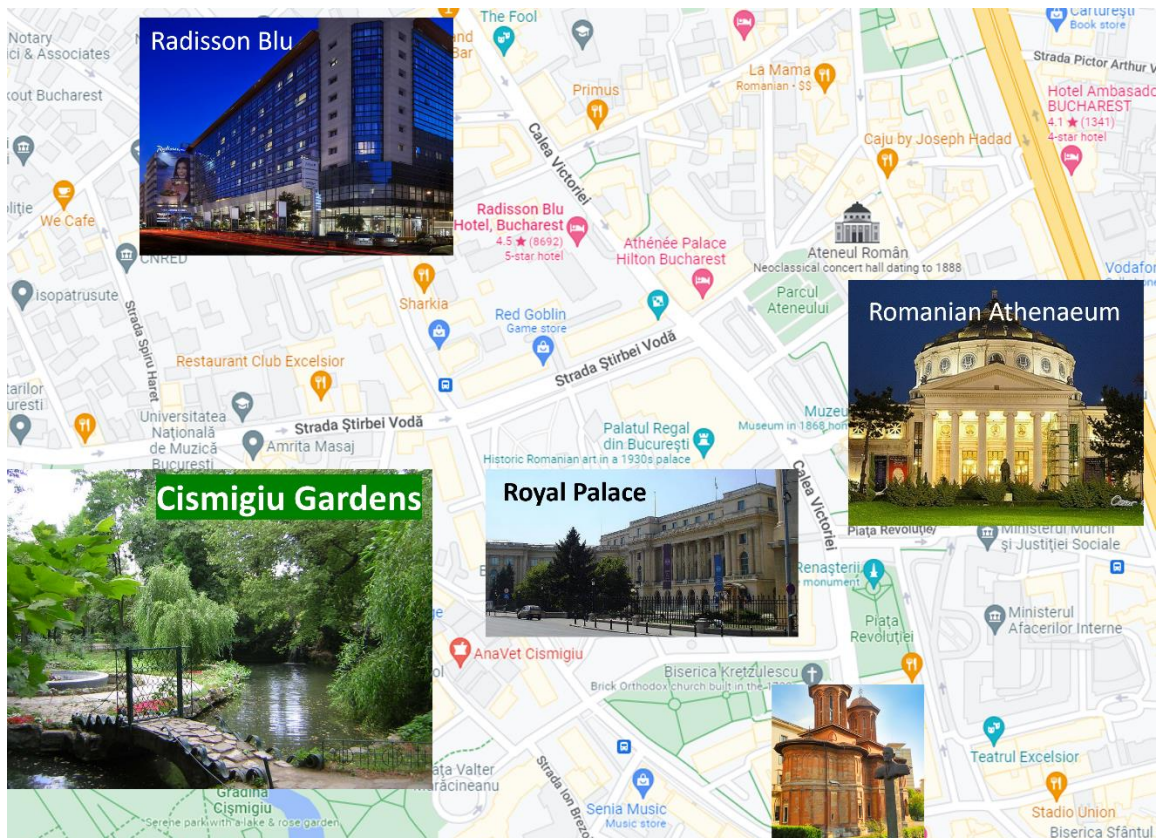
Radisson Blu

Notary
i & Associates

kout Bucharest

liție

We Cafe

CNRED

isopatrusute

Strada Spiru Haret

Restaurant Club Excelsior

tarilor
urești

Universitatea
Națională
de Muzică
București

Amrita Masaj

Strada Știrbei Vodă

The Fool

and
Bar

Primus

Calea Victoriei

Radisson Blu
Hotel, Bucharest
4.5 ★ (8692)
5-star hotel

Sharkia

Red Goblin
Game store

Strada Știrbei Vodă

La Mama
Romanian · $$

Athénée Palace
Hilton Bucharest

Caju by Joseph Hadad

Ateneul Român
Neoclassical concert hall dating to 1888

Parcul
Ateneului

Cărturești
Book store

Strada Pictor Arthur V

Hotel Ambasador
BUCHAREST
4.1 ★ (1341)
4-star hotel

Vodafon

Romanian Athenaeum

Muzeu
Museum in 1868 hor

Palatul Regal
din București
Historic Romanian art in a 1930s palace

Cismigiu Gardens

Royal Palace

Calea Victoriei

Piața Revoluției

Ministerul Muncii
și Justiției Sociale

Renașterii
monument

Piața
Revoluției

Ministerul
Afacerilor Interne

AnaVet Cismigiu

Biserica Kretzulescu
Brick Orthodox church built in the 1720s

Teatrul Excelsior

Stadio Union

Biserica Sfântul

Piața Valter
Mărăcineanu

Strada Ion Brezoianu

Senia Music
Music store

Grădina
Cișmigiu
Serene park with a lake & rose garden